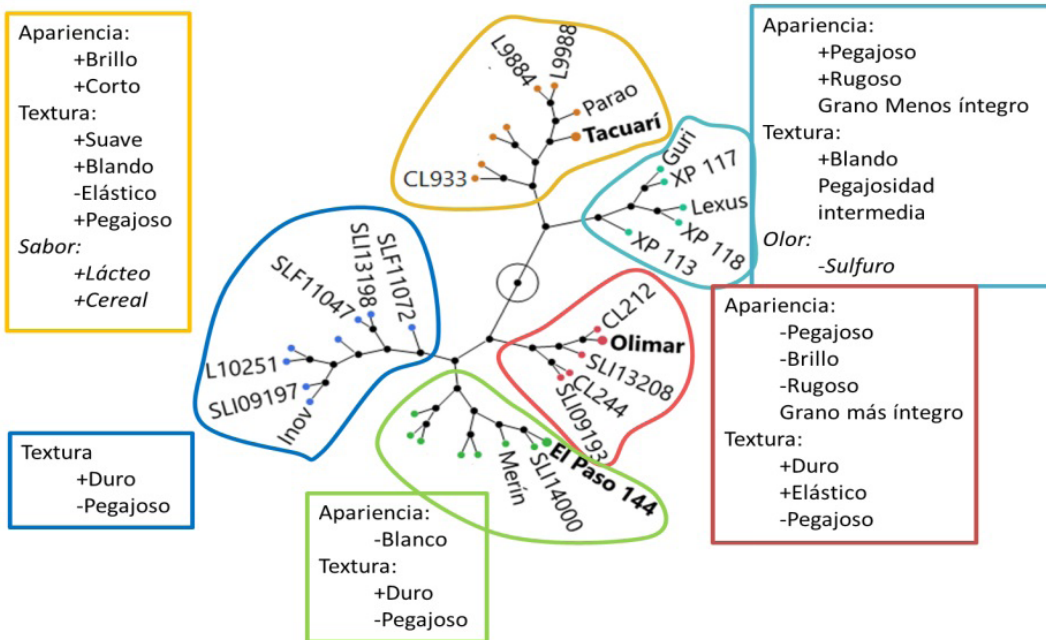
Apariencia:
+Brillo
+Corto
Textura:
+Suave
+Blando
-Elástico
+Pegajoso
*Sabor:*
*+Lácteo*
*+Cereal*

L9884
L9988
Parao
**Tacuarí**
CL933

Apariencia:
+Pegajoso
+Rugoso
Grano Menos íntegro
Textura:
+Blando
Pegajosidad intermedia
*Olor:*
*-Sulfuro*

Guri
XP 117
Lexus
XP 118
XP 113

SLF11047
SLI13198
SLF11072
L10251
SLI09197
Inov

CL212
**Olimar**
SLI13208
CL244
SLI09193

Apariencia:
-Pegajoso
-Brillo
-Rugoso
Grano más íntegro
Textura:
+Duro
+Elástico
-Pegajoso

Textura
+Duro
-Pegajoso

Merín
SLI14000
**El Paso 144**

Apariencia:
-Blanco
Textura:
+Duro
-Pegajoso